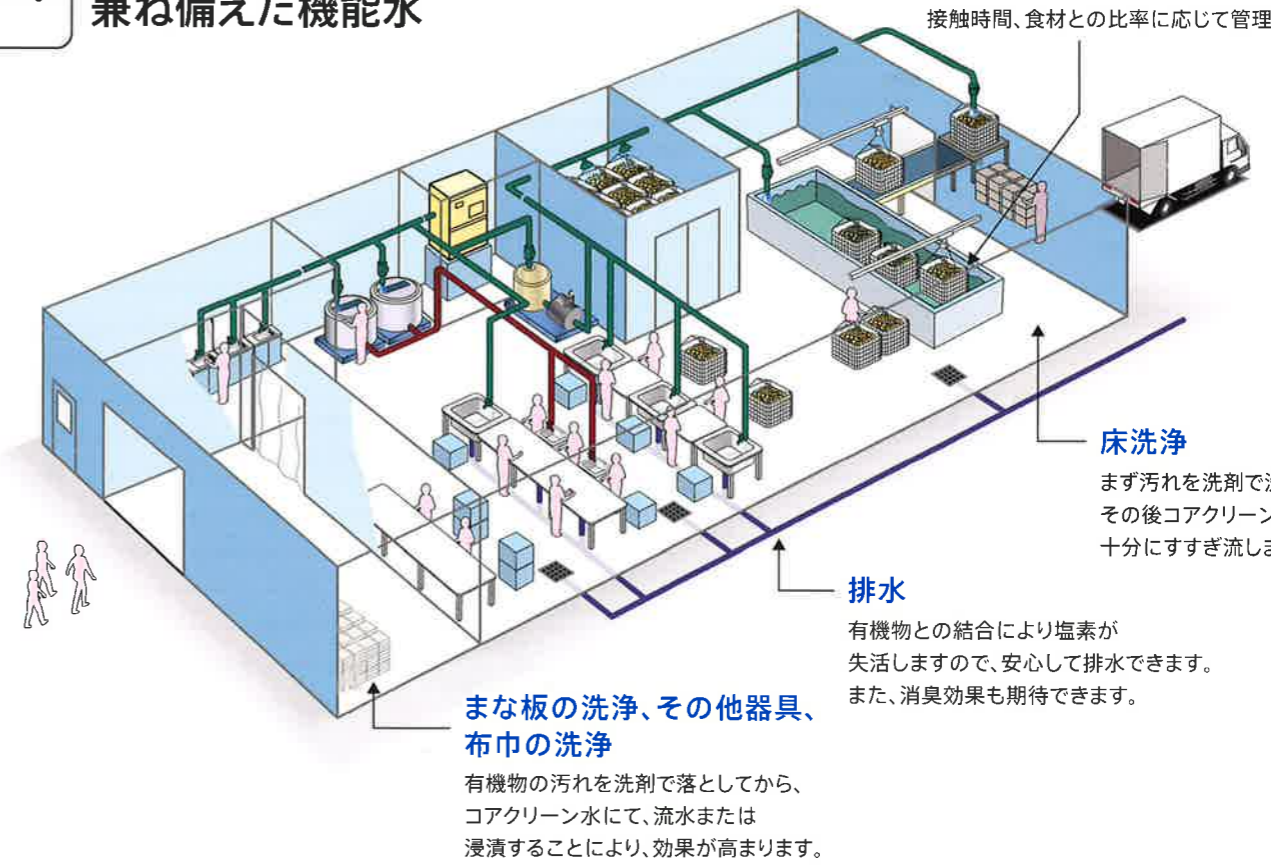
兼ね備えた機能水

接触時間、食材との比率に応じて管理

床洗浄

まず汚れを洗剤で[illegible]
その後コアクリーン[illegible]
十分にすすぎ流し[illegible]

排水

有機物との結合により塩素が失活しますので、安心して排水できます。また、消臭効果も期待できます。

まな板の洗浄、その他器具、布巾の洗浄

有機物の汚れを洗剤で落としてから、コアクリーン水にて、流水または浸漬することにより、効果が高まります。